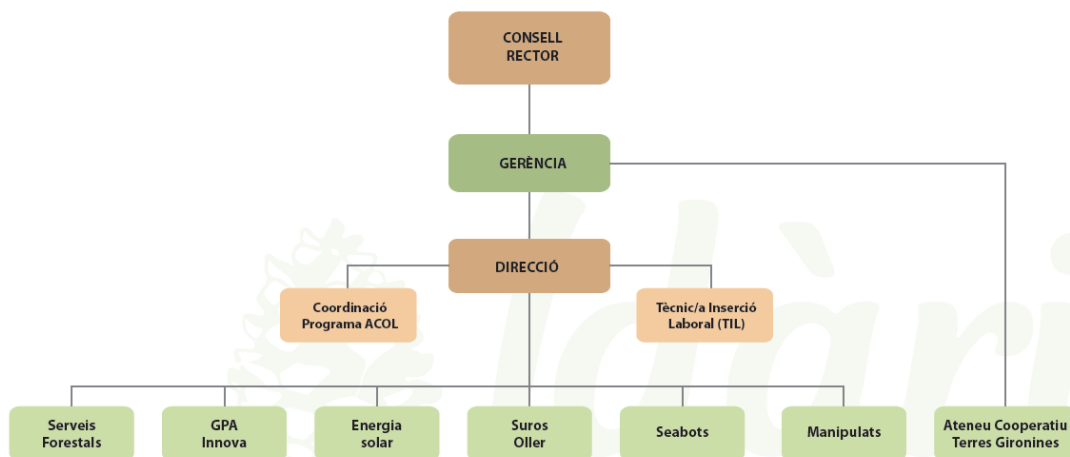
CONSELL RECTOR

GERÈNCIA

DIRECCIÓ

Coordinació Programa ACOL

Tècnic/a Inserció Laboral (TIL)

Serveis Forestals

GPA Innova

Energia solar

Suros Oller

Seabots

Manipulats

Ateneu Cooperatiu Terres Gironines

ldàri